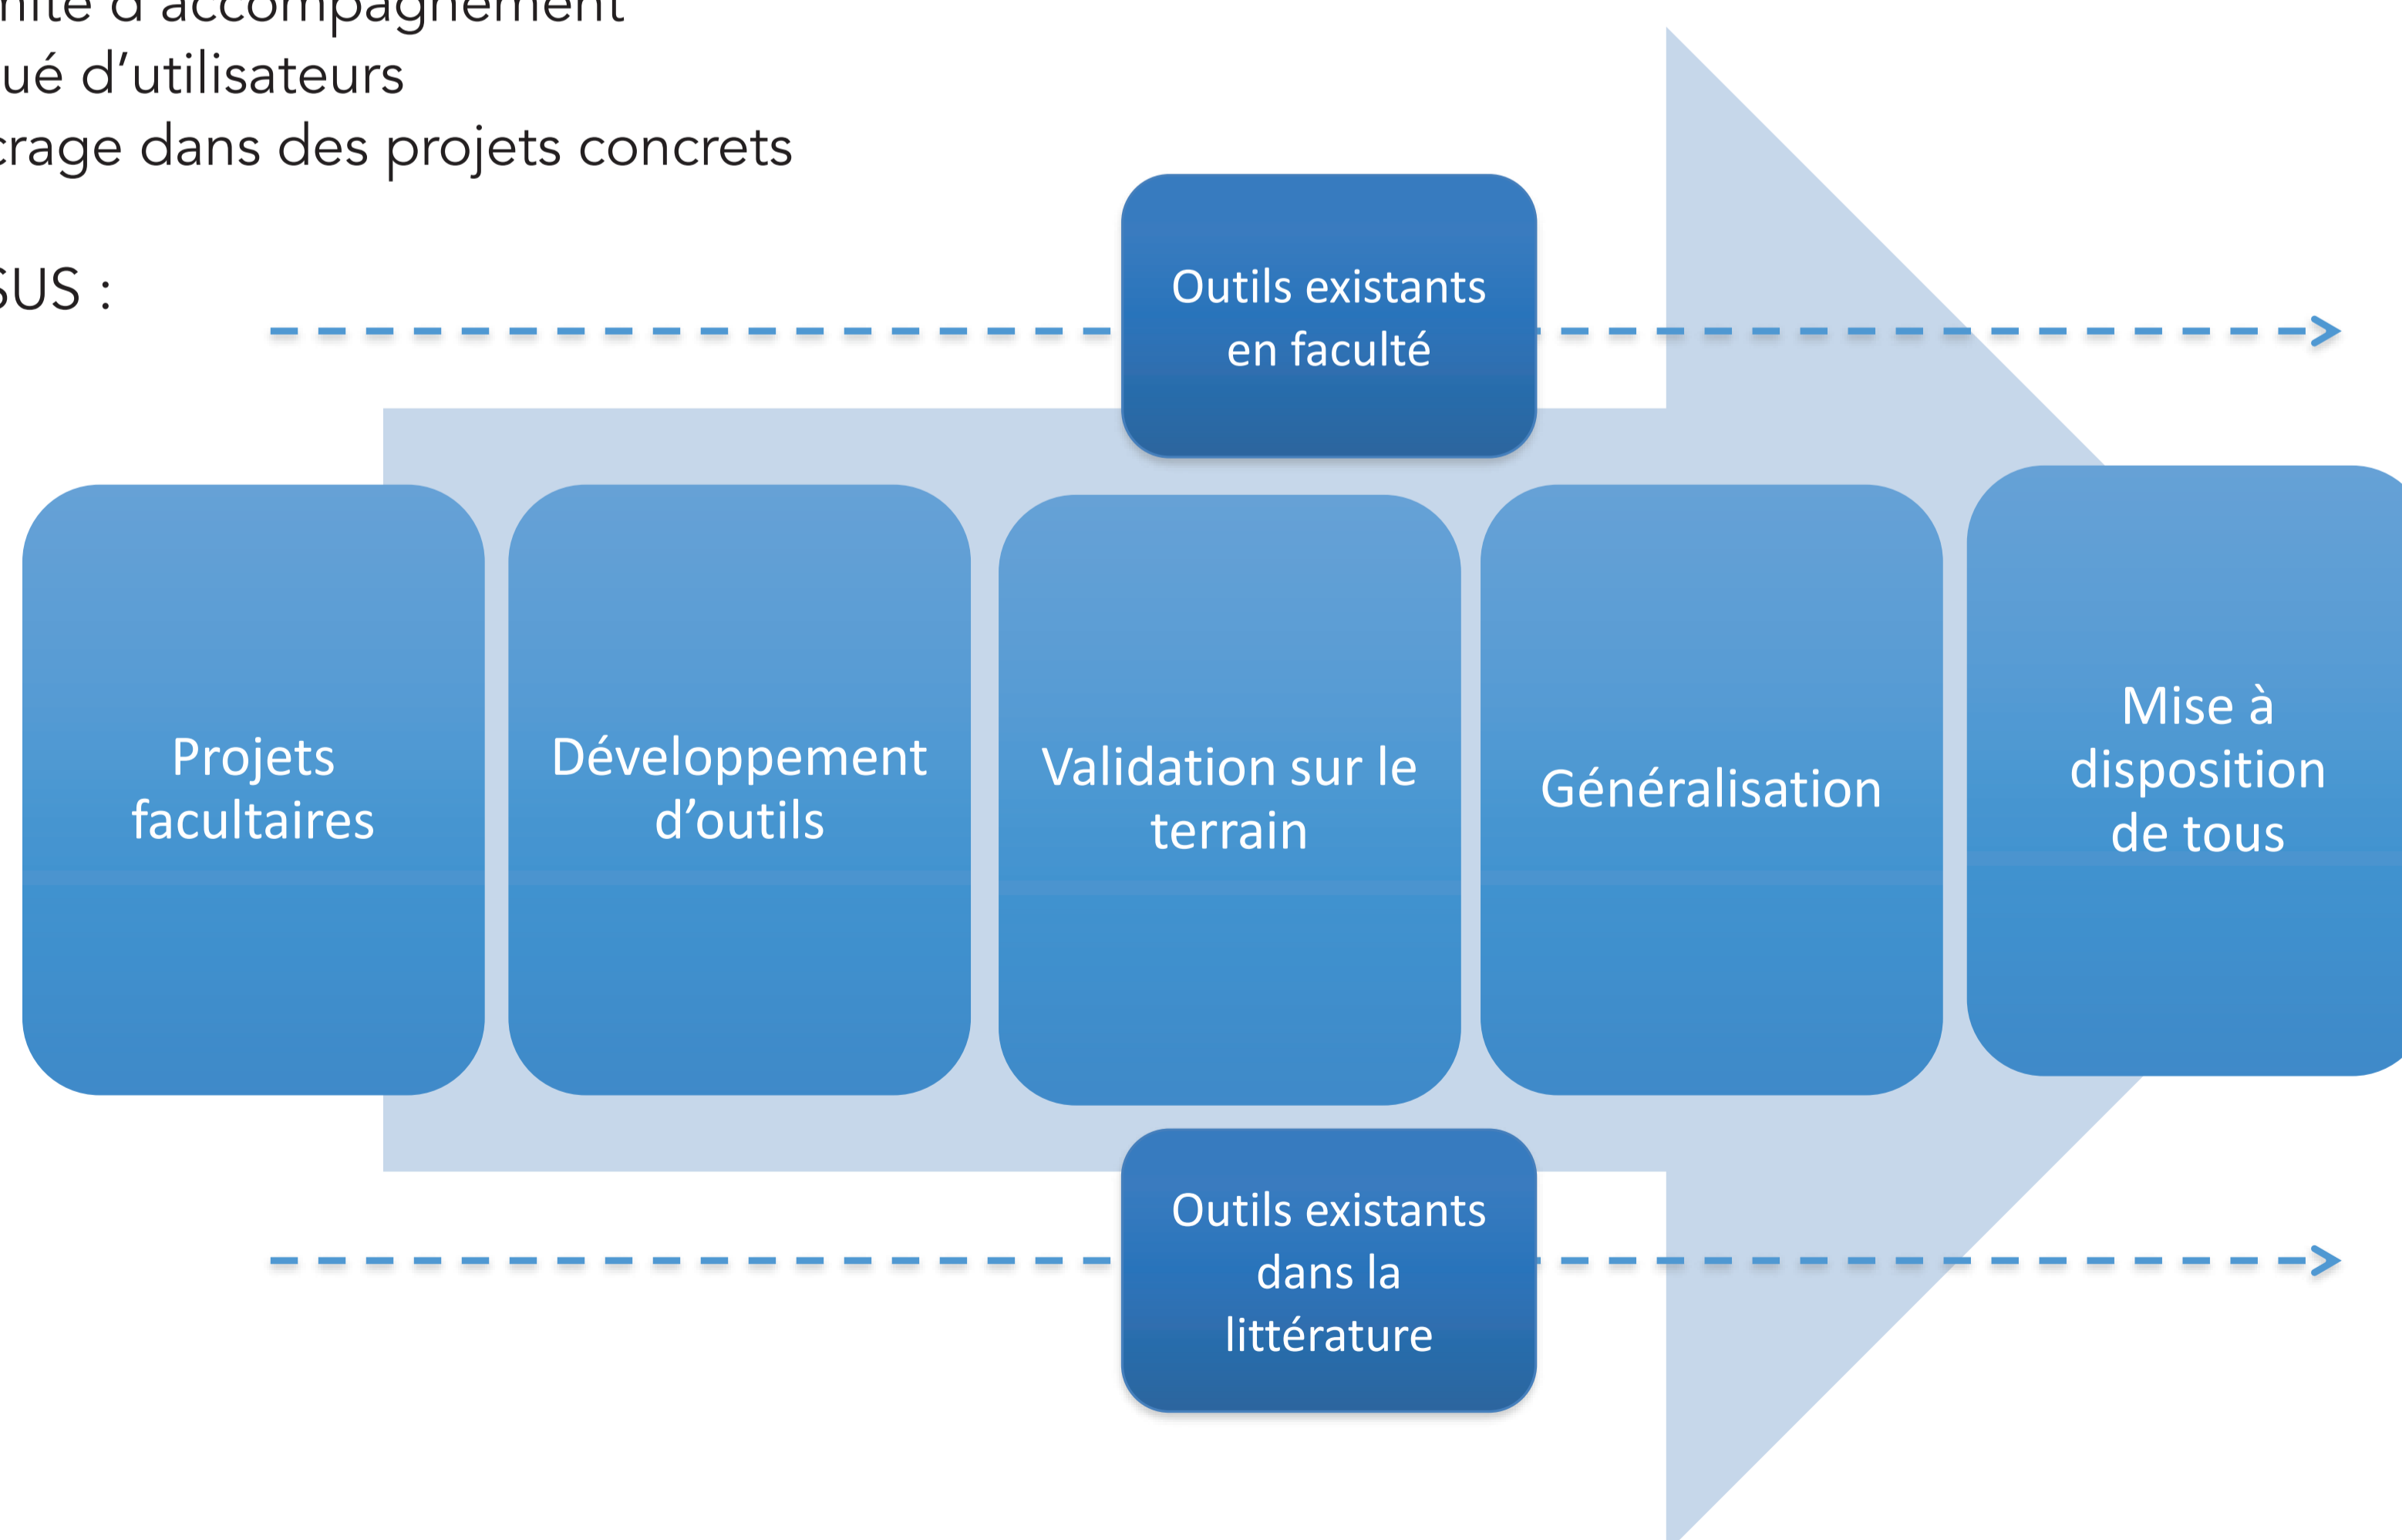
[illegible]nité d'accompagnement
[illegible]ué d'utilisateurs
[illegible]crage dans des projets concrets

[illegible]SUS :

Outils existants en faculté

Projets facultaires

Développement d'outils

Validation sur le terrain

Généralisation

Mise à disposition de tous

Outils existants dans la littérature